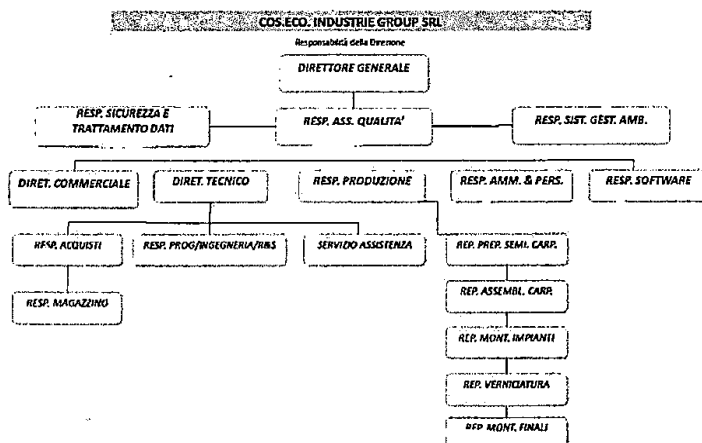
COS.ECO. INDUSTRIE GROUP SRL

Responsabilità della Direzione

DIRETTORE GENERALE

RESP. SICUREZZA E TRATTAMENTO DATI

RESP. ASS. QUALITA'

RESP. SIST. GEST. AMB.

DIRET. COMMERCIALE

DIRET. TECNICO

RESP. PRODUZIONE

RESP. AMM. & PERS.

RESP. SOFTWARE

RESP. ACQUISTI

RESP. PROG/INGEGNERIA/R&S

SERVIZIO ASSISTENZA

REP. PREP. SEMI. CARP.

RESP. MAGAZZINO

REP. ASSEMBL. CARP.

REP. MONT. IMPIANTI

REP. VERNICIATURA

REP. MONT. FINALI